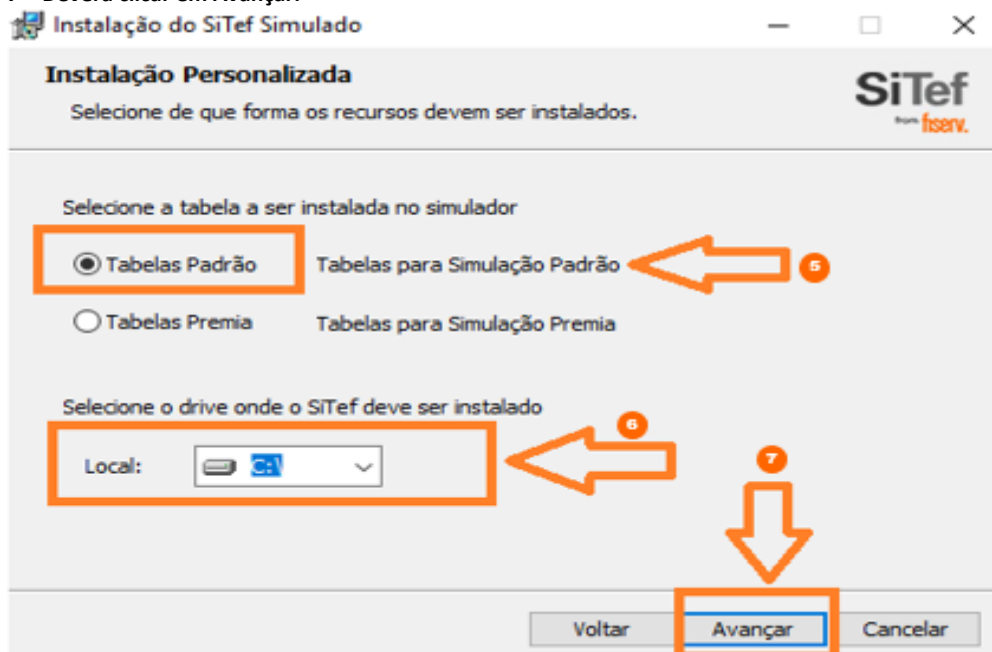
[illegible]

Instalação do SiTef Simulado

Instalação Personalizada

Selecione de que forma os recursos devem ser instalados.

SiTef from fiserv.

Selecione a tabela a ser instalada no simulador

Tabelas Padrão Tabelas para Simulação Padrão

5

Tabelas Premia Tabelas para Simulação Premia

Selecione o drive onde o SiTef deve ser instalado

6

Local: C:\

7

Voltar Avançar Cancelar